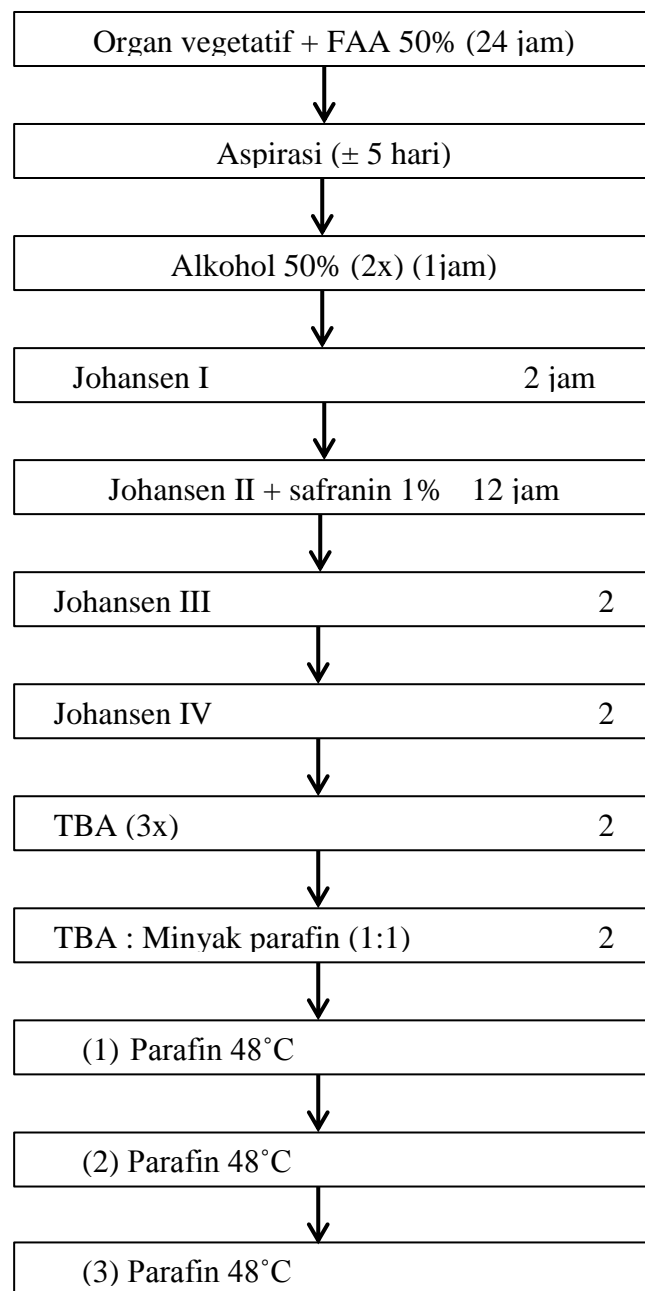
Organ vegetatif + FAA 50% (24 jam)

Aspirasi (± 5 hari)

Alkohol 50% (2x) (1jam)

Johansen I 2 jam

Johansen II + safranin 1% 12 jam

Johansen III 2

Johansen IV 2

TBA (3x) 2

TBA : Minyak parafin (1:1) 2

(1) Parafin 48˚C

(2) Parafin 48˚C

(3) Parafin 48˚C